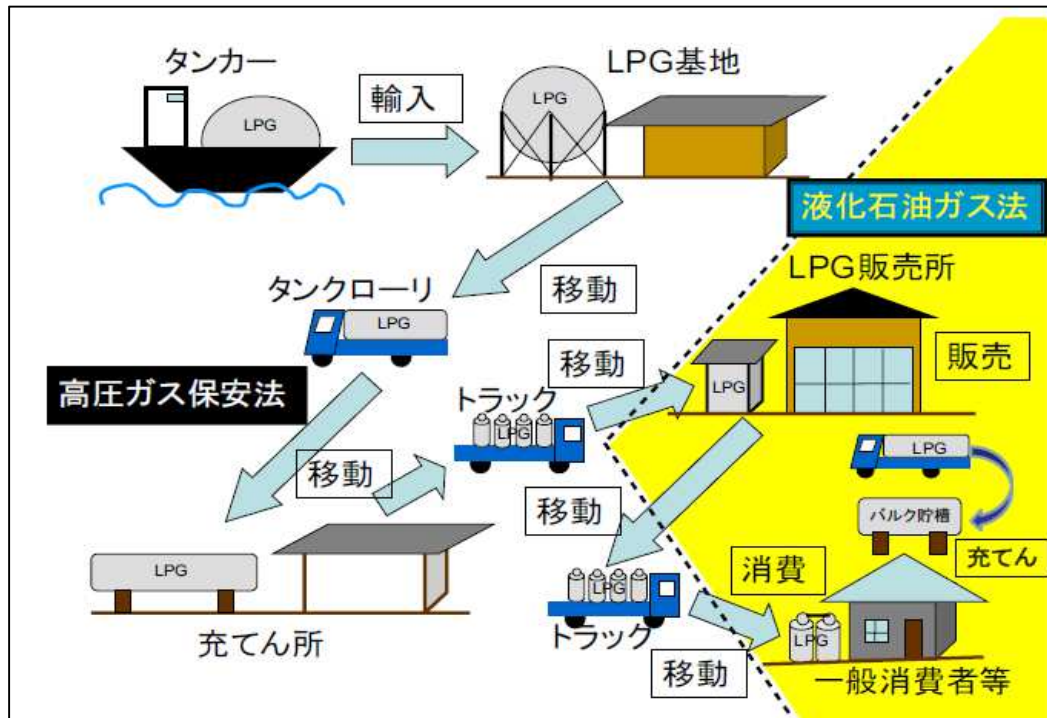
タンカー
LPG
輸入
LPG基地
LPG
液化石油ガス法
タンクローリ
LPG
移動
LPG販売所
移動
LPG
販売
高圧ガス保安法
トラック
LPG
LPG
バルク貯槽
移動
移動
充てん
消費
LPG
LPG
LPG
トラック
充てん所
移動
一般消費者等